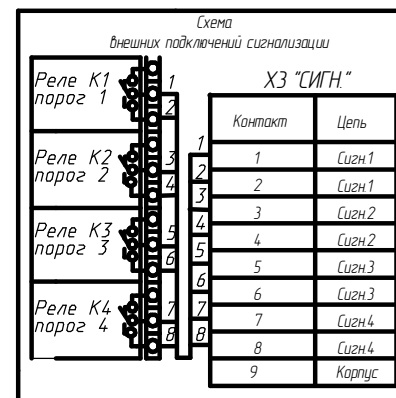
Схема
внешних подключений сигнализации

Реле К1
порог 1

Реле К2
порог 2

Реле К3
порог 3

Реле К4
порог 4

1
2
3
4
5
6
7
8

1
2
3
4
5
6
7
8

Х3 "СИГН."

| Контакт | Цепь |
|---|---|
| 1 | Сигн1 |
| 2 | Сигн1 |
| 3 | Сигн2 |
| 4 | Сигн2 |
| 5 | Сигн3 |
| 6 | Сигн3 |
| 7 | Сигн4 |
| 8 | Сигн4 |
| 9 | Корпус |